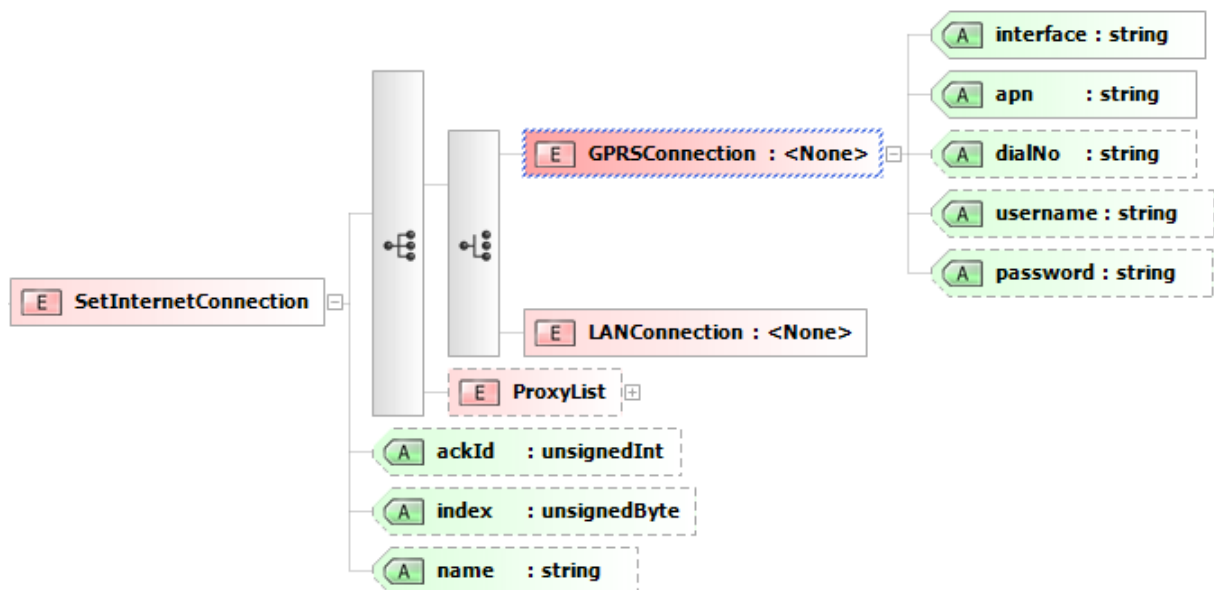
E SetInternetConnection

E GPRSConnection : <None>

A interface : string

A apn : string

A dialNo : string

A username : string

A password : string

E LANConnection : <None>

E ProxyList

A ackId : unsignedInt

A index : unsignedByte

A name : string